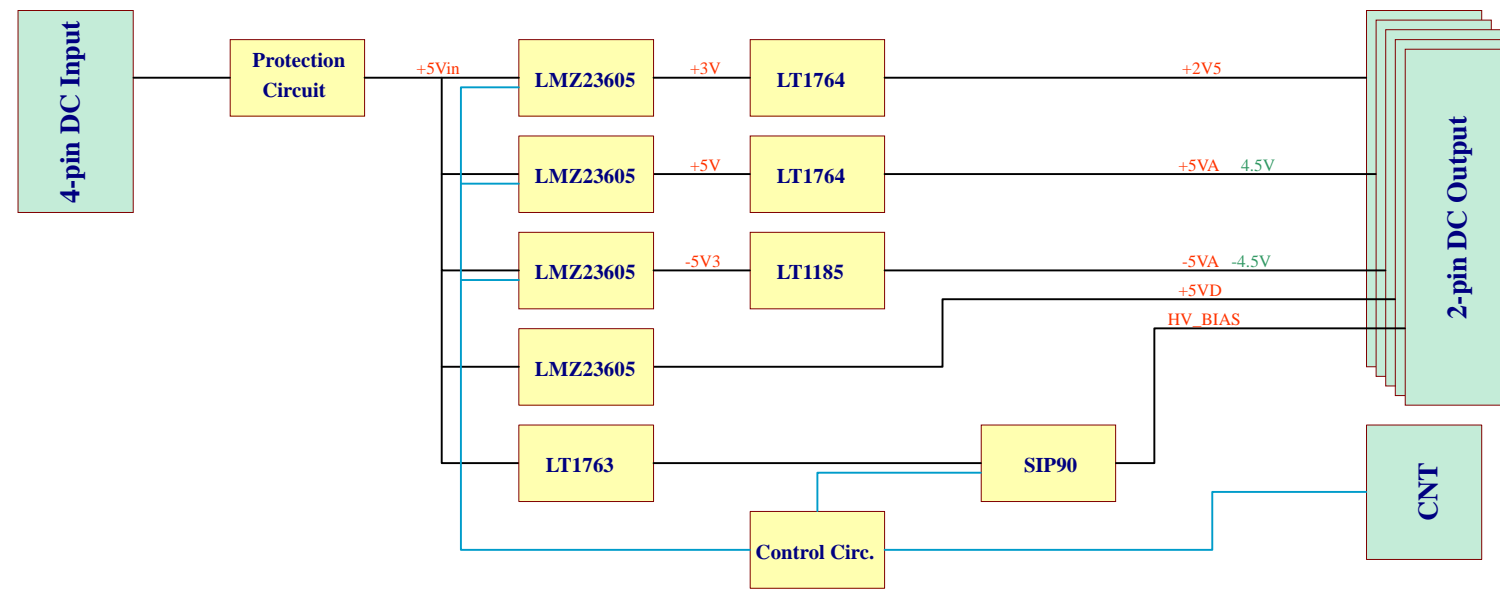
4-pin DC Input

Protection Circuit

+5Vin

LMZ23605

+3V

LT1764

+2V5

LMZ23605

+5V

LT1764

+5VA 4.5V

LMZ23605

-5V3

LT1185

-5VA -4.5V

+5VD

HV_BIAS

LMZ23605

LT1763

SIP90

Control Circ.

2-pin DC Output

CNT